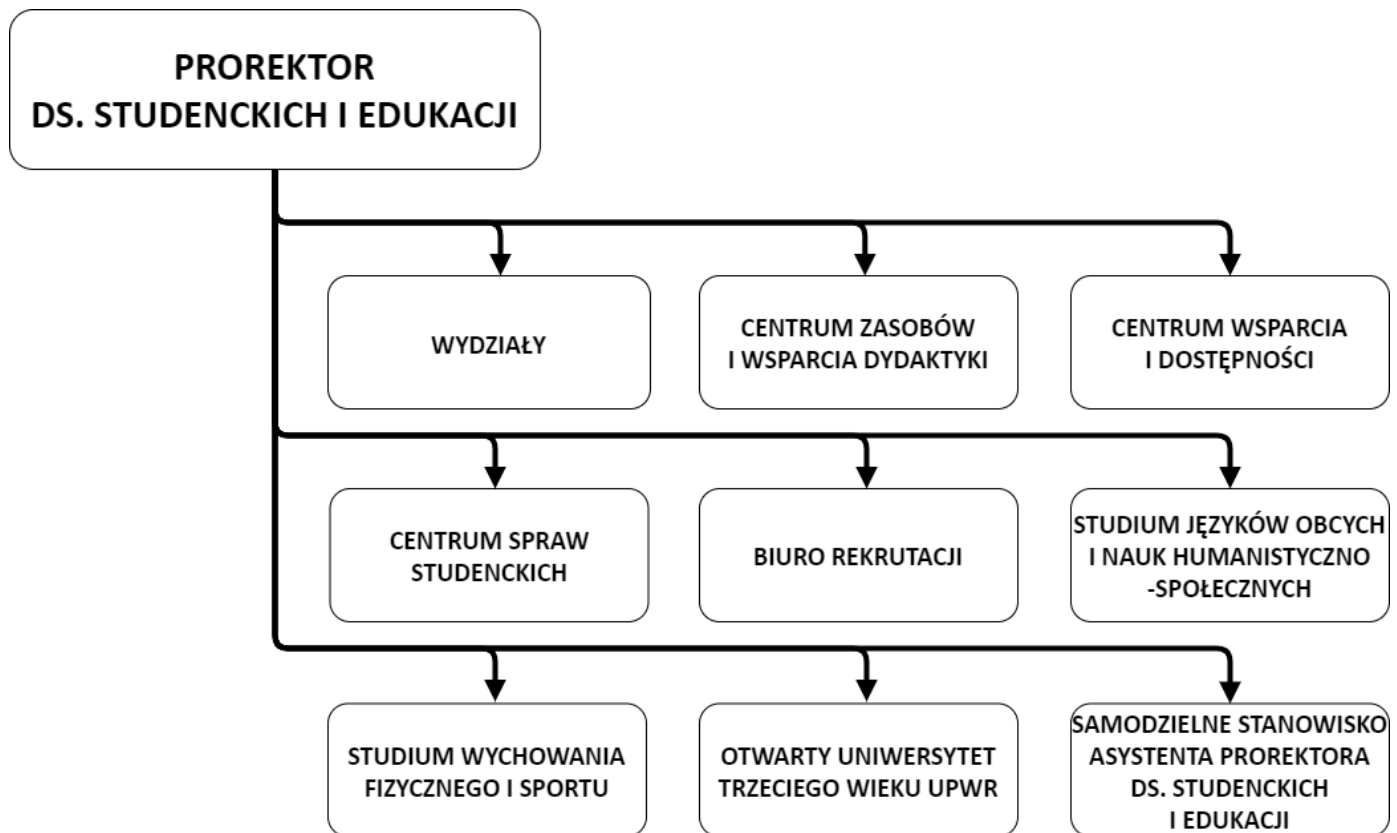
PROREKTOR
DS. STUDENCKICH I EDUKACJI

WYDZIAŁY

CENTRUM ZASOBÓW
I WSPARCIA DYDAKTYKI

CENTRUM WSPARCIA
I DOSTĘPNOŚCI

CENTRUM SPRAW
STUDENCKICH

BIURO REKRUTACJI

STUDIUM JĘZYKÓW OBCYCH
I NAUK HUMANISTYCZNO
-SPOŁECZNYCH

STUDIUM WYCHOWANIA
FIZYCZNEGO I SPORTU

OTWARTY UNIWERSYTET
TRZECIEGO WIEKU UPWR

SAMODZIELNE STANOWISKO
ASYSTENTA PROREKTORA
DS. STUDENCKICH
I EDUKACJI